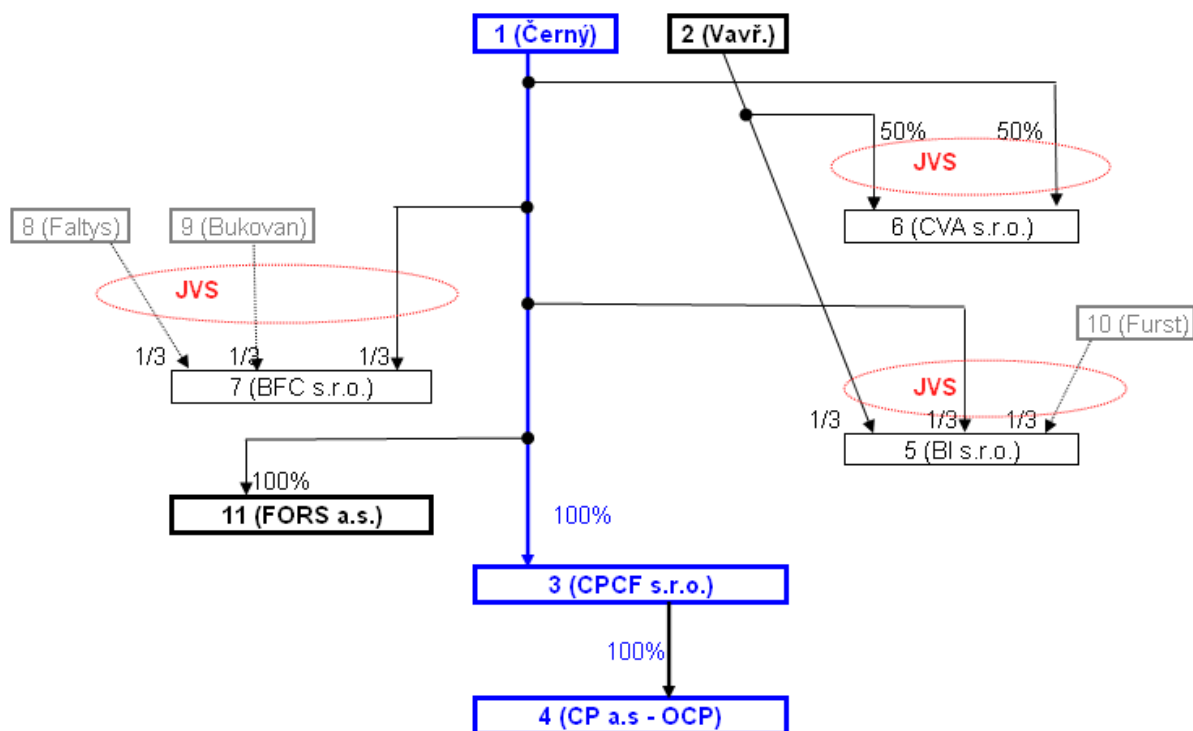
1 (Černý)

2 (Vavř.)

50%

50%

JVS

6 (CVA s.r.o.)

8 (Faltys)

9 (Bukovan)

JVS

1/3

1/3

1/3

7 (BFC s.r.o.)

10 (Furst)

JVS

1/3

1/3

1/3

5 (BI s.r.o.)

100%

11 (FORS a.s.)

100%

3 (CPCF s.r.o.)

100%

4 (CP a.s - OCP)